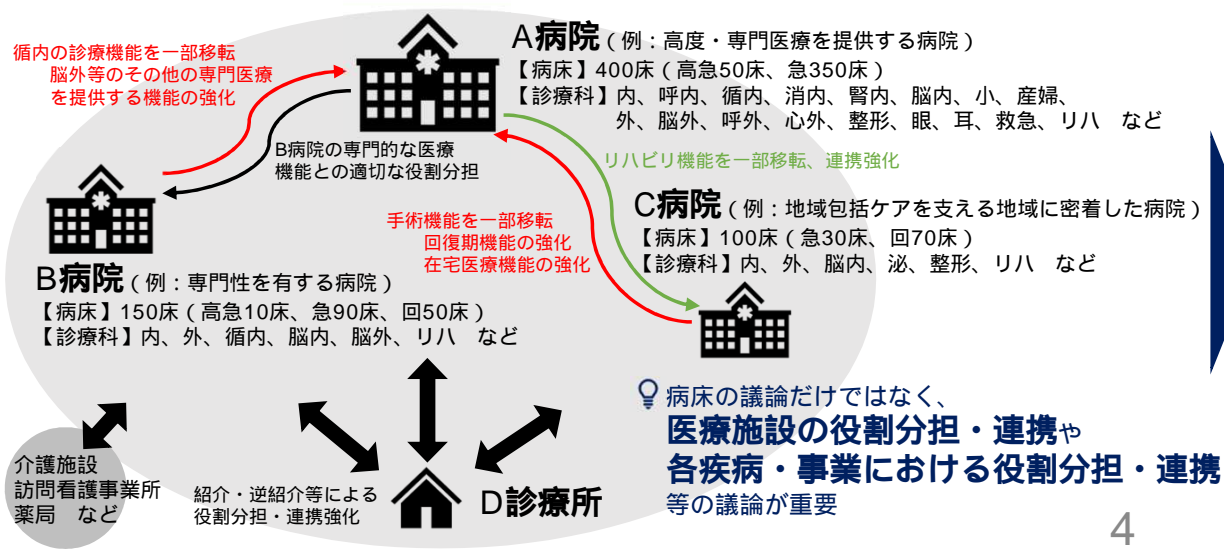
循内の診療機能を一部移転
脳外等のその他の専門医療
を提供する機能の強化

A病院（例：高度・専門医療を提供する病院）
【病床】400床（高急50床、急350床）
【診療科】内、呼内、循内、消内、腎内、脳内、小、産婦、外、脳外、呼外、心外、整形、眼、耳、救急、リハ　など

B病院の専門的な医療
機能との適切な役割分担

リハビリ機能を一部移転、連携強化

C病院（例：地域包括ケアを支える地域に密着した病院）
【病床】100床（急30床、回70床）
【診療科】内、外、脳内、泌、整形、リハ　など

手術機能を一部移転
回復期機能の強化
在宅医療機能の強化

B病院（例：専門性を有する病院）
【病床】150床（高急10床、急90床、回50床）
【診療科】内、外、循内、脳内、脳外、リハ　など

病床の議論だけではなく、
医療施設の役割分担・連携や
各疾病・事業における役割分担・連携
等の議論が重要

介護施設
訪問看護事業所
薬局　など

紹介・逆紹介等による
役割分担・連携強化

D診療所

4